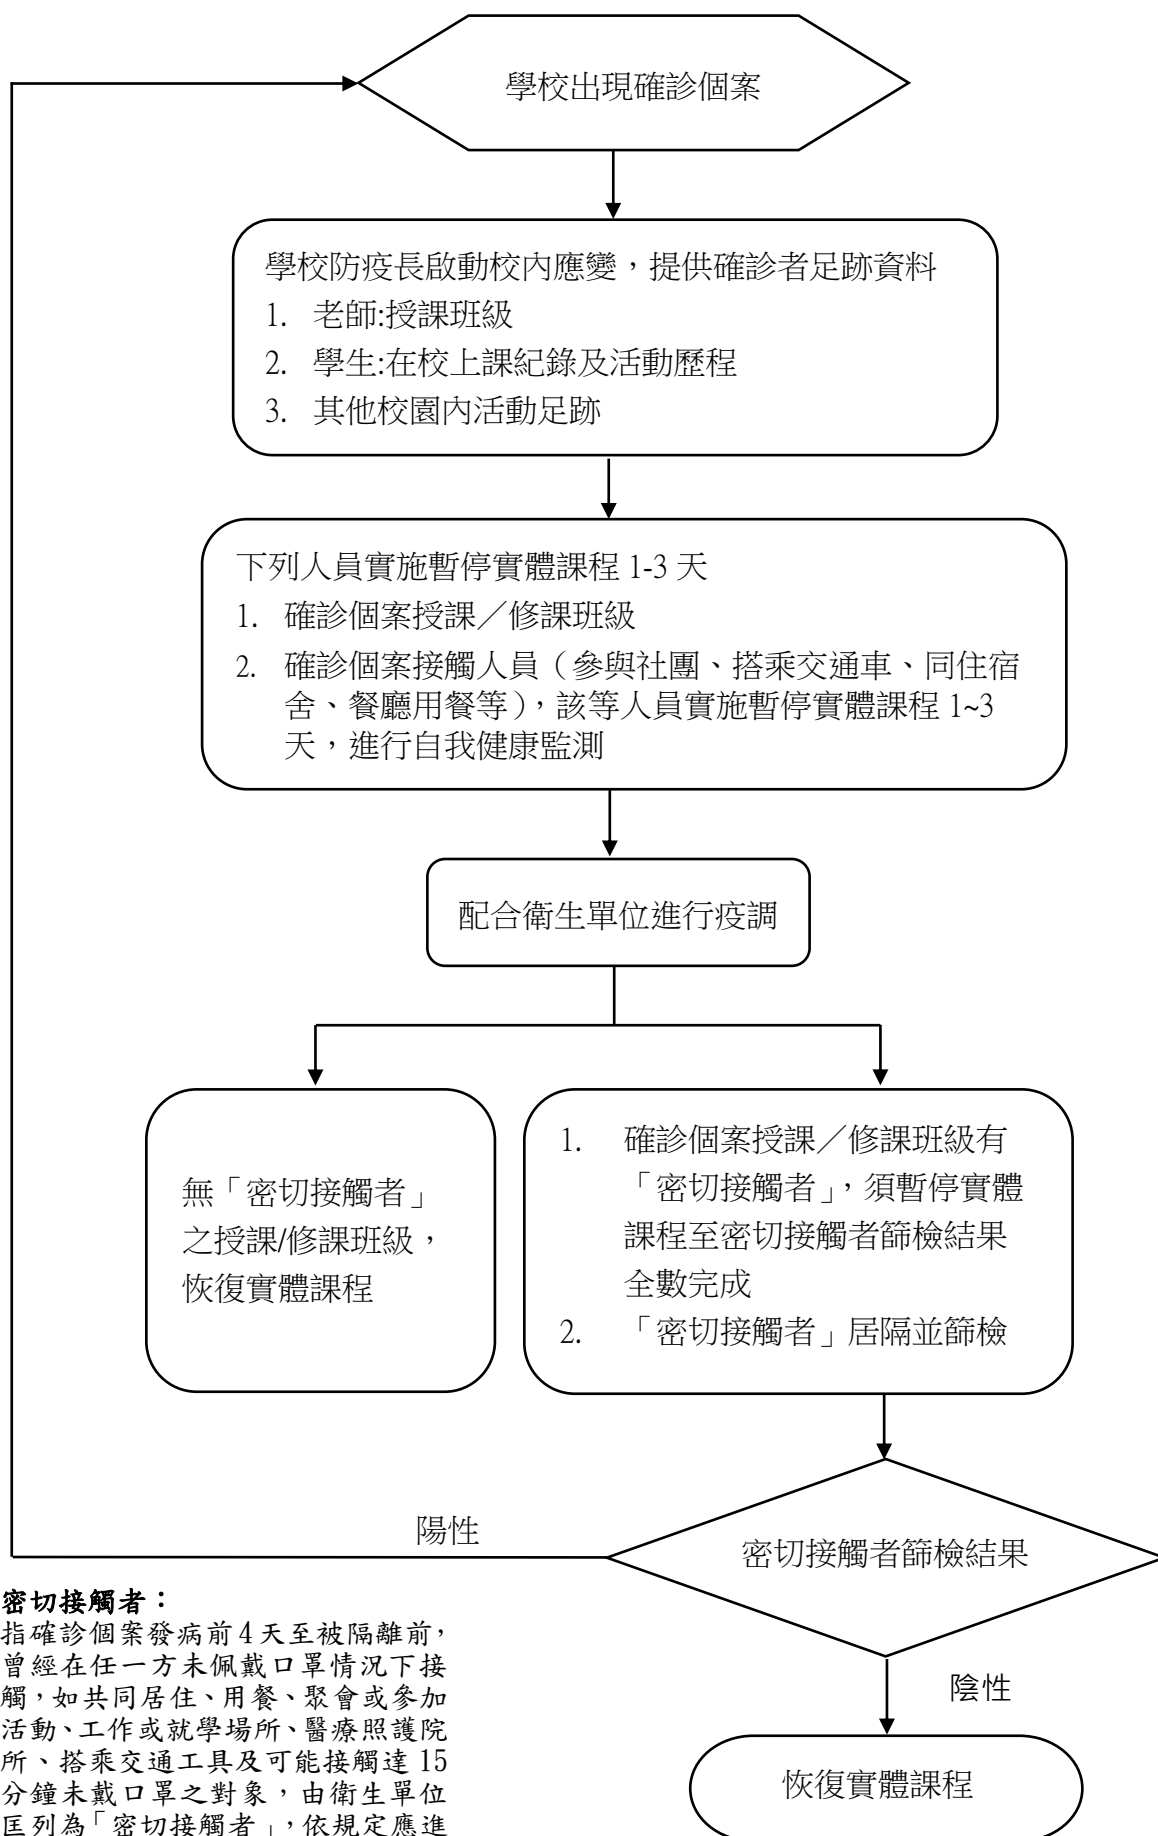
學校出現確診個案

學校防疫長啟動校內應變，提供確診者足跡資料
1. 老師:授課班級
2. 學生:在校上課紀錄及活動歷程
3. 其他校園內活動足跡

下列人員實施暫停實體課程 1-3 天
1. 確診個案授課／修課班級
2. 確診個案接觸人員（參與社團、搭乘交通車、同住宿舍、餐廳用餐等），該等人員實施暫停實體課程 1~3 天，進行自我健康監測

配合衛生單位進行疫調

無「密切接觸者」之授課/修課班級，恢復實體課程

1. 確診個案授課／修課班級有「密切接觸者」，須暫停實體課程至密切接觸者篩檢結果全數完成
2. 「密切接觸者」居隔並篩檢

陽性

密切接觸者篩檢結果

陰性

恢復實體課程

密切接觸者：
指確診個案發病前 4 天至被隔離前，曾經在任一方未佩戴口罩情況下接觸，如共同居住、用餐、聚會或參加活動、工作或就學場所、醫療照護院所、搭乘交通工具及可能接觸達 15 分鐘未戴口罩之對象，由衛生單位匡列為「密切接觸者」，依規定應進